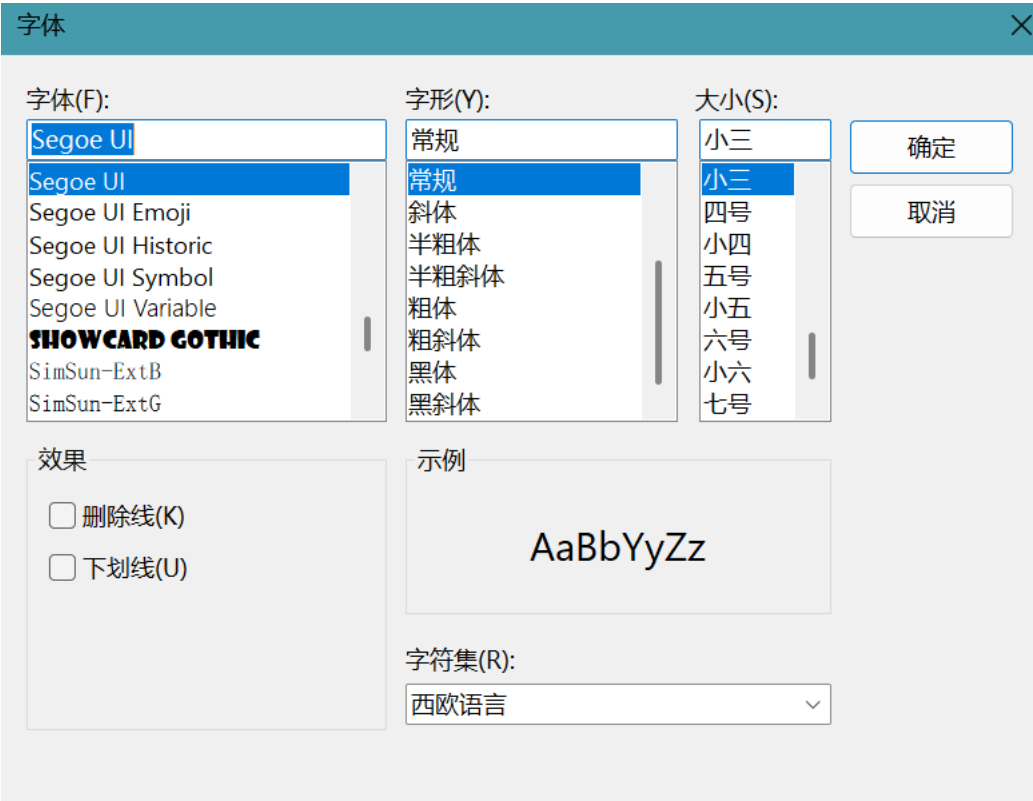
字体

字体(F):

Segoe UI

Segoe UI
Segoe UI Emoji
Segoe UI Historic
Segoe UI Symbol
Segoe UI Variable
SHOWCARD GOTHIC
SimSun-ExtB
SimSun-ExtG

字形(Y):

常规

常规
斜体
半粗体
半粗斜体
粗体
粗斜体
黑体
黑斜体

大小(S):

小三

小三
四号
小四
五号
小五
六号
小六
七号

确定

取消

效果

删除线(K)

下划线(U)

示例

AaBbYyZz

字符集(R):

西欧语言